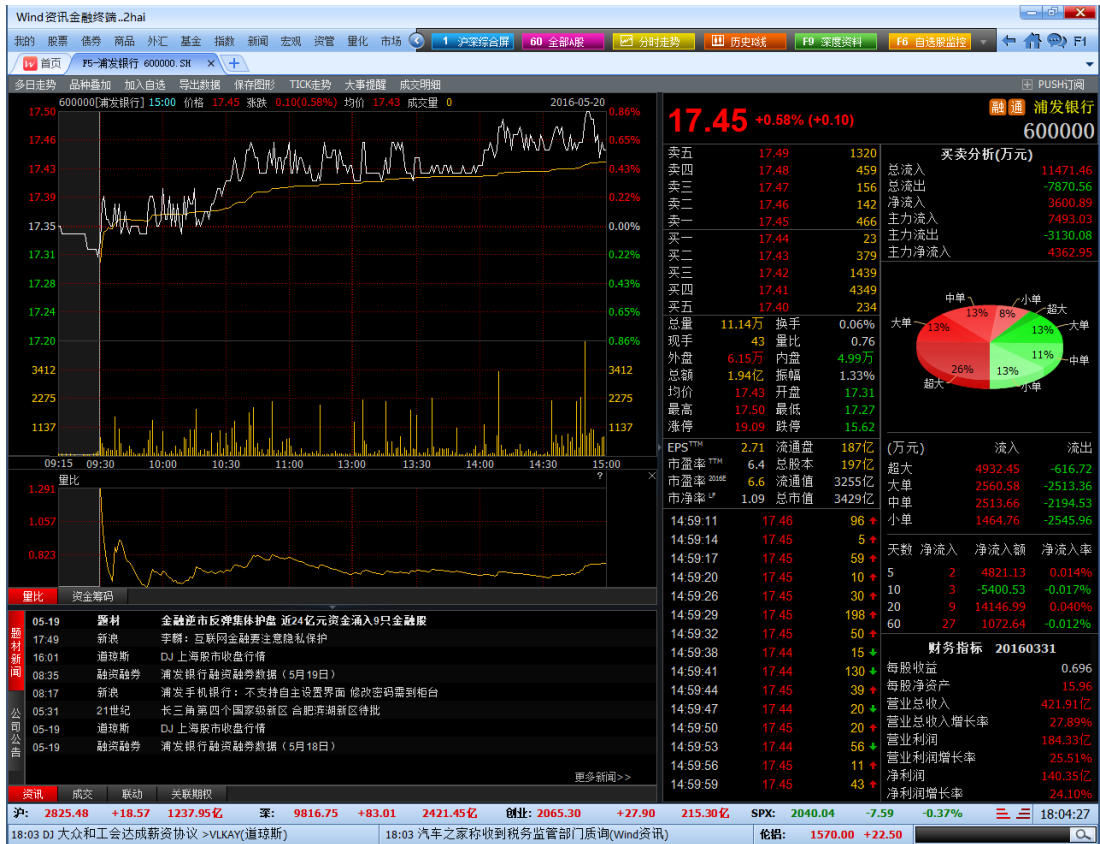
Wind资讯金融终端..2hai

我的 股票 债券 商品 外汇 基金 指数 新闻 宏观 资管 量化 市场 1 沪深综合屏 60 全部A股 分时走势 历史K线 F9 深度资料 F6 自选股监控 F1

首页 F5-浦发银行 600000.SH

多日走势 品种叠加 加入自选 导出数据 保存图形 TICK走势 大事提醒 成交明细 PUSH订阅

600000[浦发银行] 15:00 价格 17.45 涨跌 0.10(0.58%) 均价 17.43 成交量 0 2016-05-20

17.50 17.46 17.43 17.39 17.35 17.31 17.28 17.24 17.20 3412 2275 1137
0.86% 0.65% 0.43% 0.22% 0.00% 0.22% 0.43% 0.65% 0.86% 3412 2275 1137
09:15 09:30 10:00 10:30 11:00 13:00 13:30 14:00 14:30 15:00

量比 ?
1.291 1.057 0.823

量比 资金筹码

| 05-19 | 题材 | 金融逆市反弹集体护盘 近24亿元资金涌入9只金融股 |
|---|---|---|
| 17:49 | 新浪 | 李麟：互联网金融要注意隐私保护 |
| 16:01 | 道琼斯 | DJ 上海股市收盘行情 |
| 08:35 | 融资融券 | 浦发银行融资融券数据（5月19日） |
| 08:17 | 新浪 | 浦发手机银行：不支持自主设置界面 修改密码需到柜台 |
| 05-31 | 21世纪 | 长三角第四个国家级新区 合肥滨湖新区待批 |
| 05-19 | 道琼斯 | DJ 上海股市收盘行情 |
| 05-19 | 融资融券 | 浦发银行融资融券数据（5月18日） |

题材新闻 公司公告
更多新闻>>
资讯 成交 联动 关联期权

17.45 +0.58% (+0.10)
融 通 浦发银行 600000

| 卖五 | 17.49 | 1320 |
|---|---|---|
| 卖四 | 17.48 | 459 |
| 卖三 | 17.47 | 156 |
| 卖二 | 17.46 | 142 |
| 卖一 | 17.45 | 466 |
| 买一 | 17.44 | 23 |
| 买二 | 17.43 | 379 |
| 买三 | 17.42 | 1439 |
| 买四 | 17.41 | 4349 |
| 买五 | 17.40 | 234 |

| 总量 | 11.14万 | 换手 | 0.06% |
|---|---|---|---|
| 现手 | 43 | 量比 | 0.76 |
| 外盘 | 6.15万 | 内盘 | 4.99万 |
| 总额 | 1.94亿 | 振幅 | 1.33% |
| 均价 | 17.43 | 开盘 | 17.31 |
| 最高 | 17.50 | 最低 | 17.27 |
| 涨停 | 19.09 | 跌停 | 15.62 |
| EPS TTM | 2.71 | 流通盘 | 187亿 |
| 市盈率 TTM | 6.4 | 总股本 | 197亿 |
| 市盈率 2016E | 6.6 | 流通值 | 3255亿 |
| 市净率 LF | 1.09 | 总市值 | 3429亿 |

| 14:59:11 | 17.46 | 96 |
|---|---|---|
| 14:59:14 | 17.45 | 5 |
| 14:59:17 | 17.45 | 59 |
| 14:59:20 | 17.45 | 10 |
| 14:59:26 | 17.45 | 30 |
| 14:59:29 | 17.45 | 198 |
| 14:59:32 | 17.45 | 50 |
| 14:59:38 | 17.44 | 15 |
| 14:59:41 | 17.44 | 130 |
| 14:59:44 | 17.45 | 39 |
| 14:59:47 | 17.44 | 20 |
| 14:59:50 | 17.45 | 20 |
| 14:59:53 | 17.44 | 56 |
| 14:59:56 | 17.45 | 11 |
| 14:59:59 | 17.45 | 43 |

买卖分析(万元)
| 总流入 | 11471.46 |
|---|---|
| 总流出 | -7870.56 |
| 净流入 | 3600.89 |
| 主力流入 | 7493.03 |
| 主力流出 | -3130.08 |
| 主力净流入 | 4362.95 |

中单 13% 小单 8% 超大 大单 13% 13% 大单 11% 中单 超大 26% 13% 小单

| (万元) | 流入 | 流出 |
|---|---|---|
| 超大 | 4932.45 | -616.72 |
| 大单 | 2560.58 | -2513.36 |
| 中单 | 2513.66 | -2194.53 |
| 小单 | 1464.76 | -2545.96 |

| 天数 | 净流入 | 净流入额 | 净流入率 |
|---|---|---|---|
| 5 | 2 | 4821.13 | 0.014% |
| 10 | 3 | -5400.53 | -0.017% |
| 20 | 9 | 14146.99 | 0.040% |
| 60 | 27 | 1072.64 | -0.012% |

财务指标 20160331
| 每股收益 | 0.696 |
|---|---|
| 每股净资产 | 15.96 |
| 营业总收入 | 421.91亿 |
| 营业总收入增长率 | 27.89% |
| 营业利润 | 184.33亿 |
| 营业利润增长率 | 25.51% |
| 净利润 | 140.35亿 |
| 净利润增长率 | 24.10% |

沪: 2825.48 +18.57 1237.95亿 深: 9816.75 +83.01 2421.45亿 创业: 2065.30 +27.90 215.30亿 SPX: 2040.04 -7.59 -0.37% 18:04:27
18:03 DJ 大众和工会达成薪资协议 >VLKAY(道琼斯) 18:03 汽车之家称收到税务监管部门质询(Wind资讯) 伦铝: 1570.00 +22.50